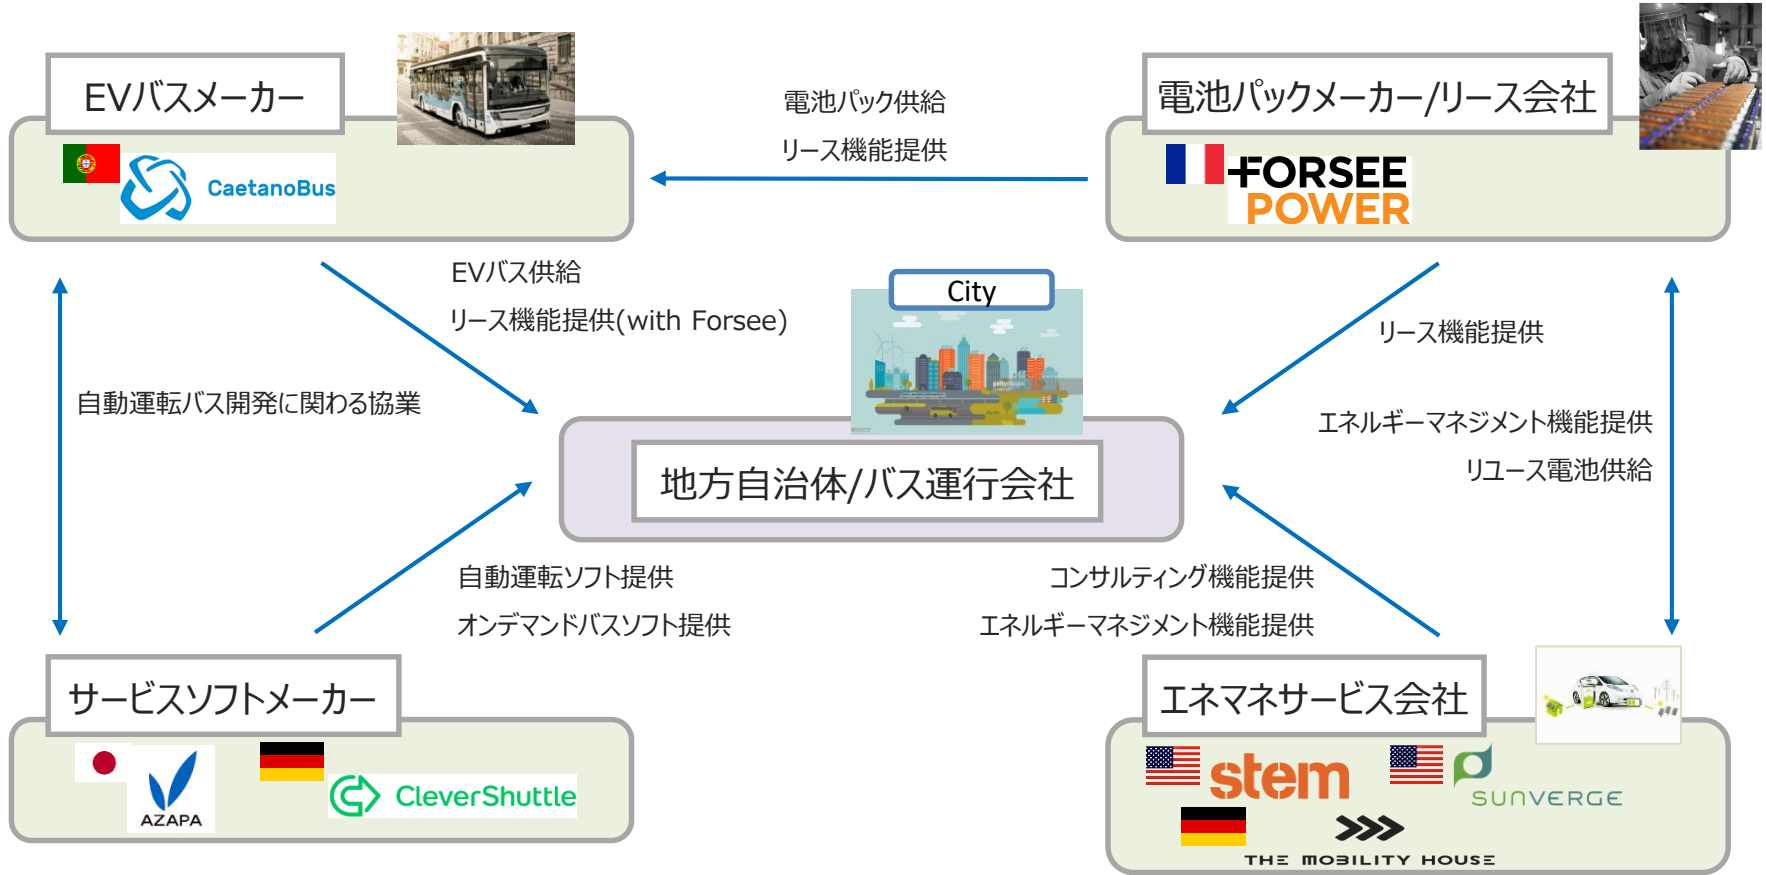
EVバスメーカー

CaetanoBus

電池パック供給

リース機能提供

電池パックメーカー/リース会社

FORSEE POWER

EVバス供給

リース機能提供(with Forsee)

City

リース機能提供

自動運転バス開発に関わる協業

エネルギーマネジメント機能提供

リユース電池供給

地方自治体/バス運行会社

自動運転ソフト提供

オンデマンドバスソフト提供

コンサルティング機能提供

エネルギーマネジメント機能提供

サービスソフトメーカー

AZAPA

CleverShuttle

エネマネサービス会社

stem

SUNVERGE

THE MOBILITY HOUSE